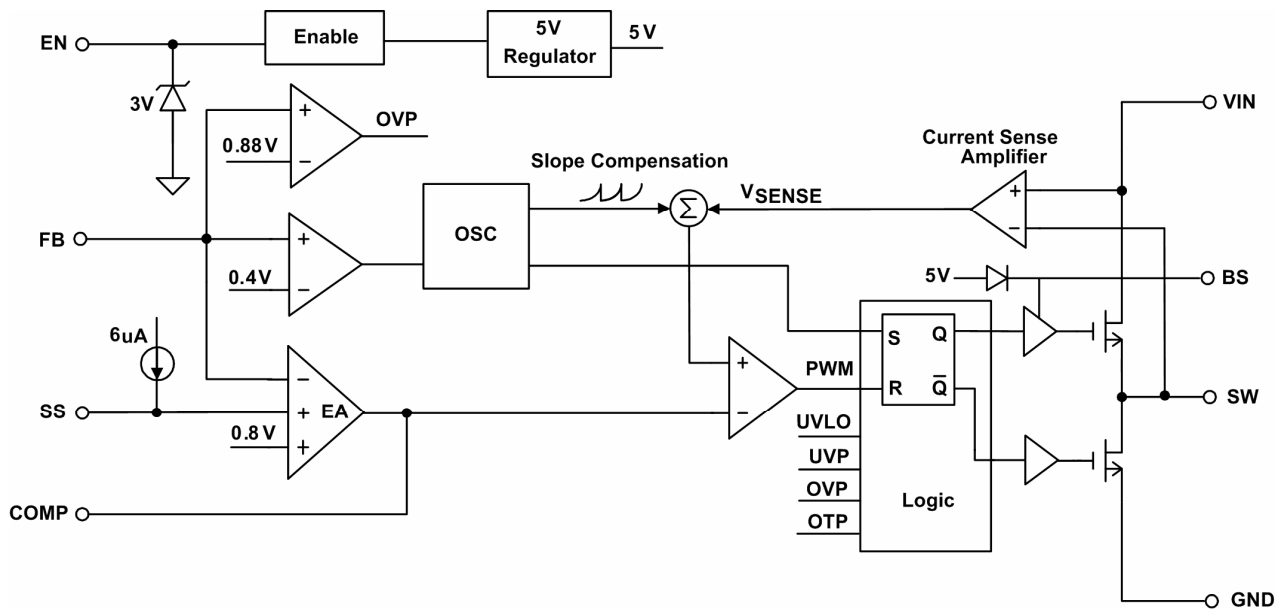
EN
Enable
5V Regulator
5 V
3V
+
–
OVP
0.88 V
Current Sense Amplifier
VIN
Slope Compensation
$\Sigma$
$V_{SENSE}$
+
–
FB
+
–
OSC
0.4V
5V
BS
6uA
S
Q
+
–
PWM
R
$\overline{Q}$
SW
SS
–
+
EA
+
0.8 V
UVLO
UVP
OVP
Logic
OTP
COMP
GND